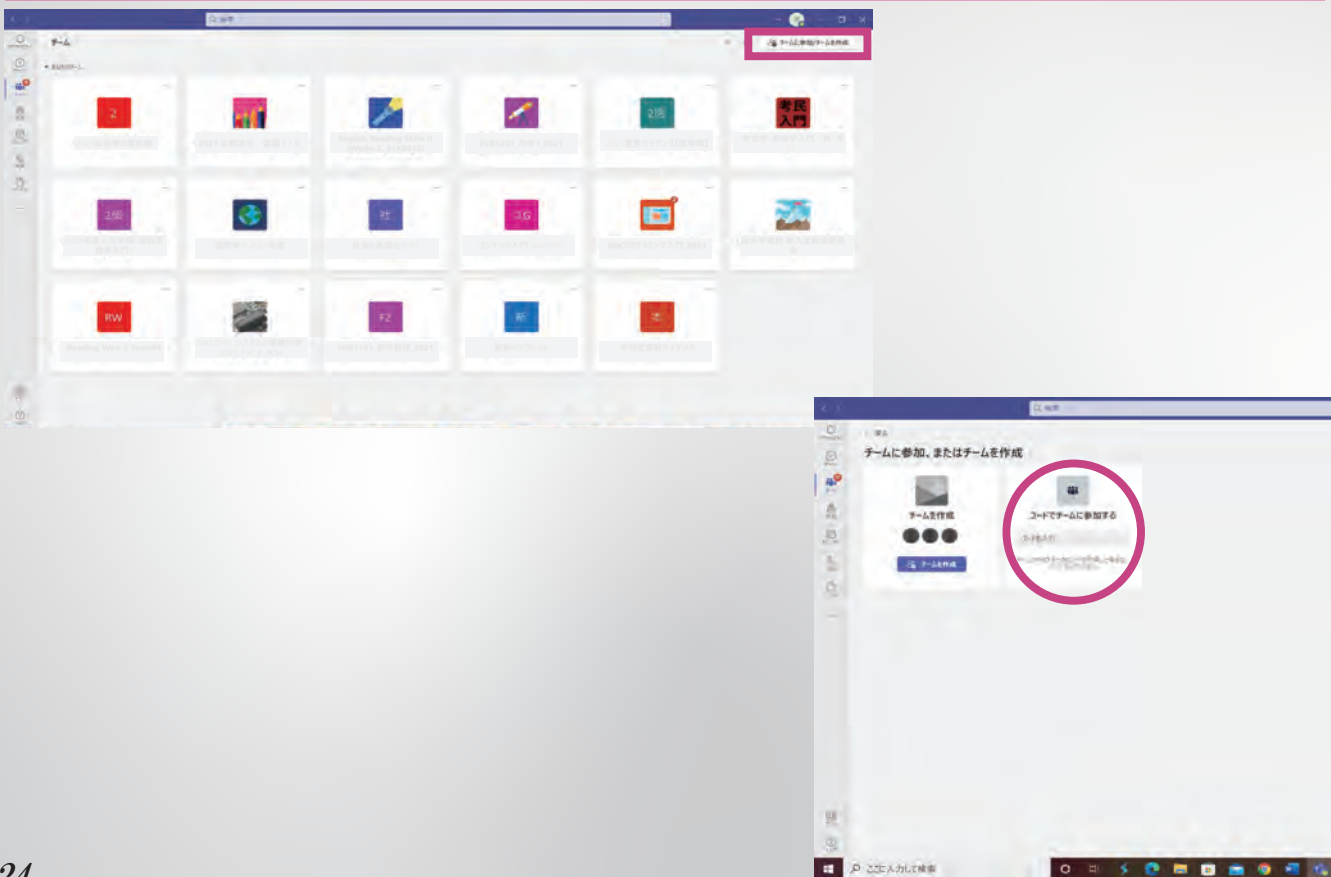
検索

チーム

チームに参加/チームを作成

2

考民入門

2係

社

3G

PW

F2

新

検索

チームに参加、またはチームを作成

チームを作成

チームを作成

コードでチームに参加する

コードを入力

ここに入力して検索

24